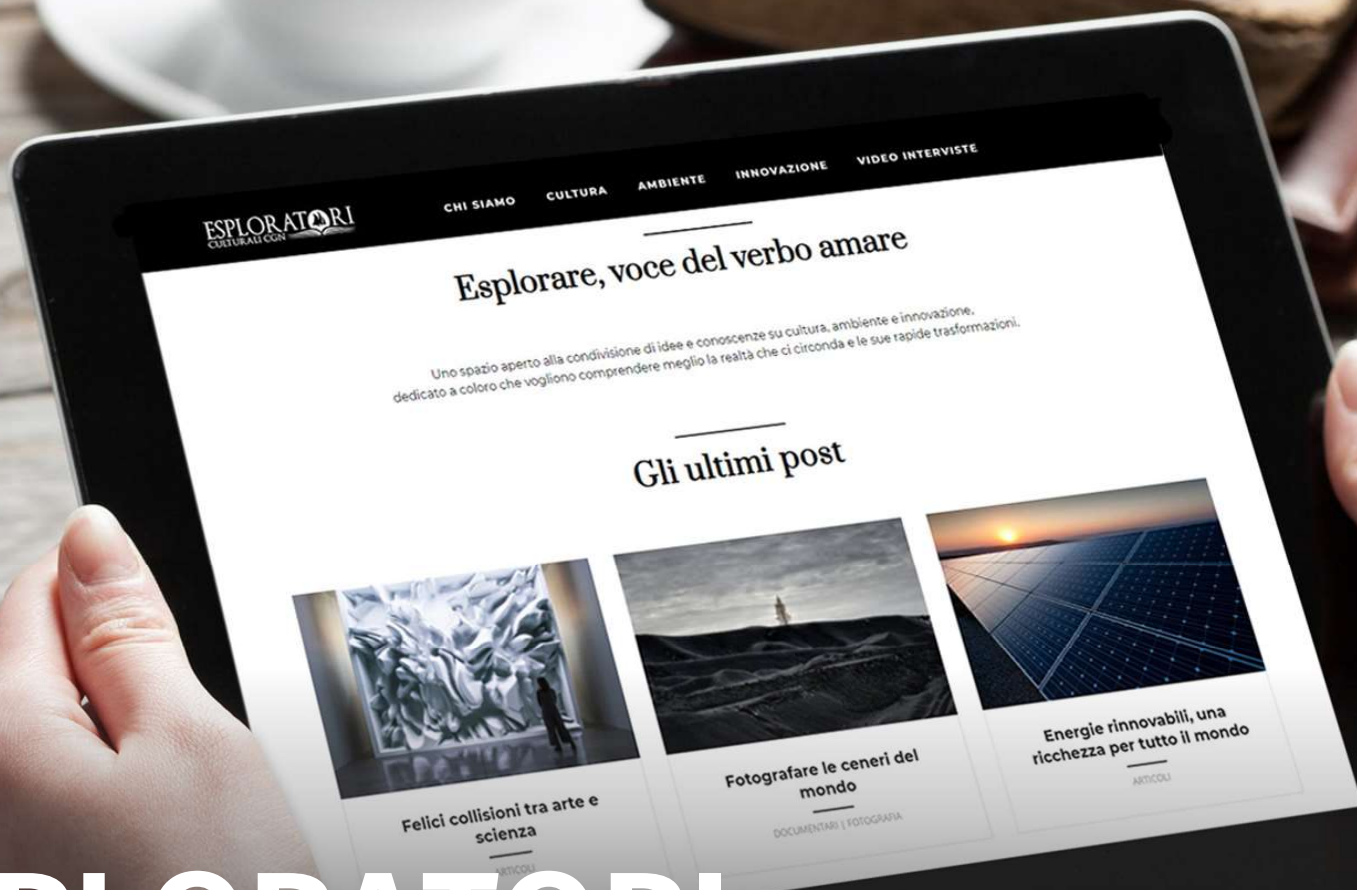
ESPLORATORI
CULTURALI CGN

CHI SIAMO CULTURA AMBIENTE INNOVAZIONE VIDEO INTERVISTE

Esplorare, voce del verbo amare

Uno spazio aperto alla condivisione di idee e conoscenze su cultura, ambiente e innovazione, dedicato a coloro che vogliono comprendere meglio la realtà che ci circonda e le sue rapide trasformazioni.

Gli ultimi post

Felici collisioni tra arte e scienza

ARTICOLI

Fotografare le ceneri del mondo

DOCUMENTARI | FOTOGRAFIA

Energie rinnovabili, una ricchezza per tutto il mondo

ARTICOLI

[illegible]PLORATORI